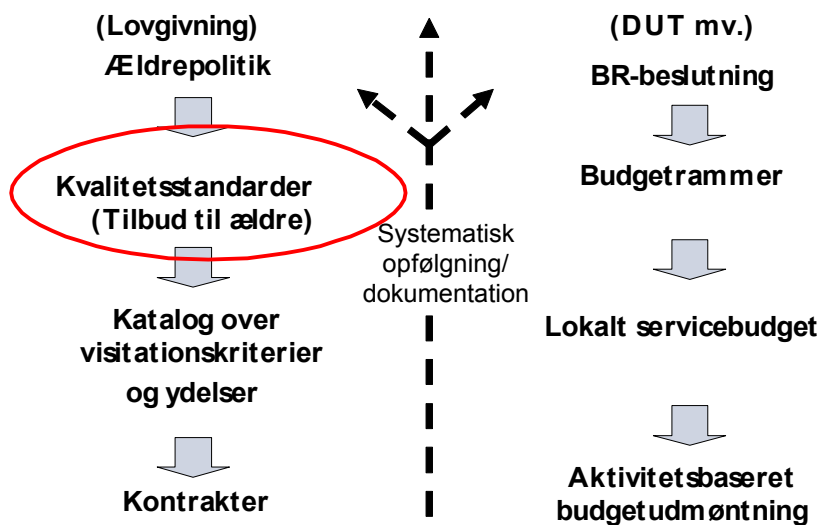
(Lovgivning)
Ældrepolitik

Kvalitetsstandarder
(Tilbud til ældre)

Katalog over visitationskriterier og ydelser

Kontrakter

Systematisk opfølgning/ dokumentation

(DUT mv.)
BR-beslutning

Budgetrammer

Lokalt servicebudget

Aktivitetsbaseret budgetudmøntning